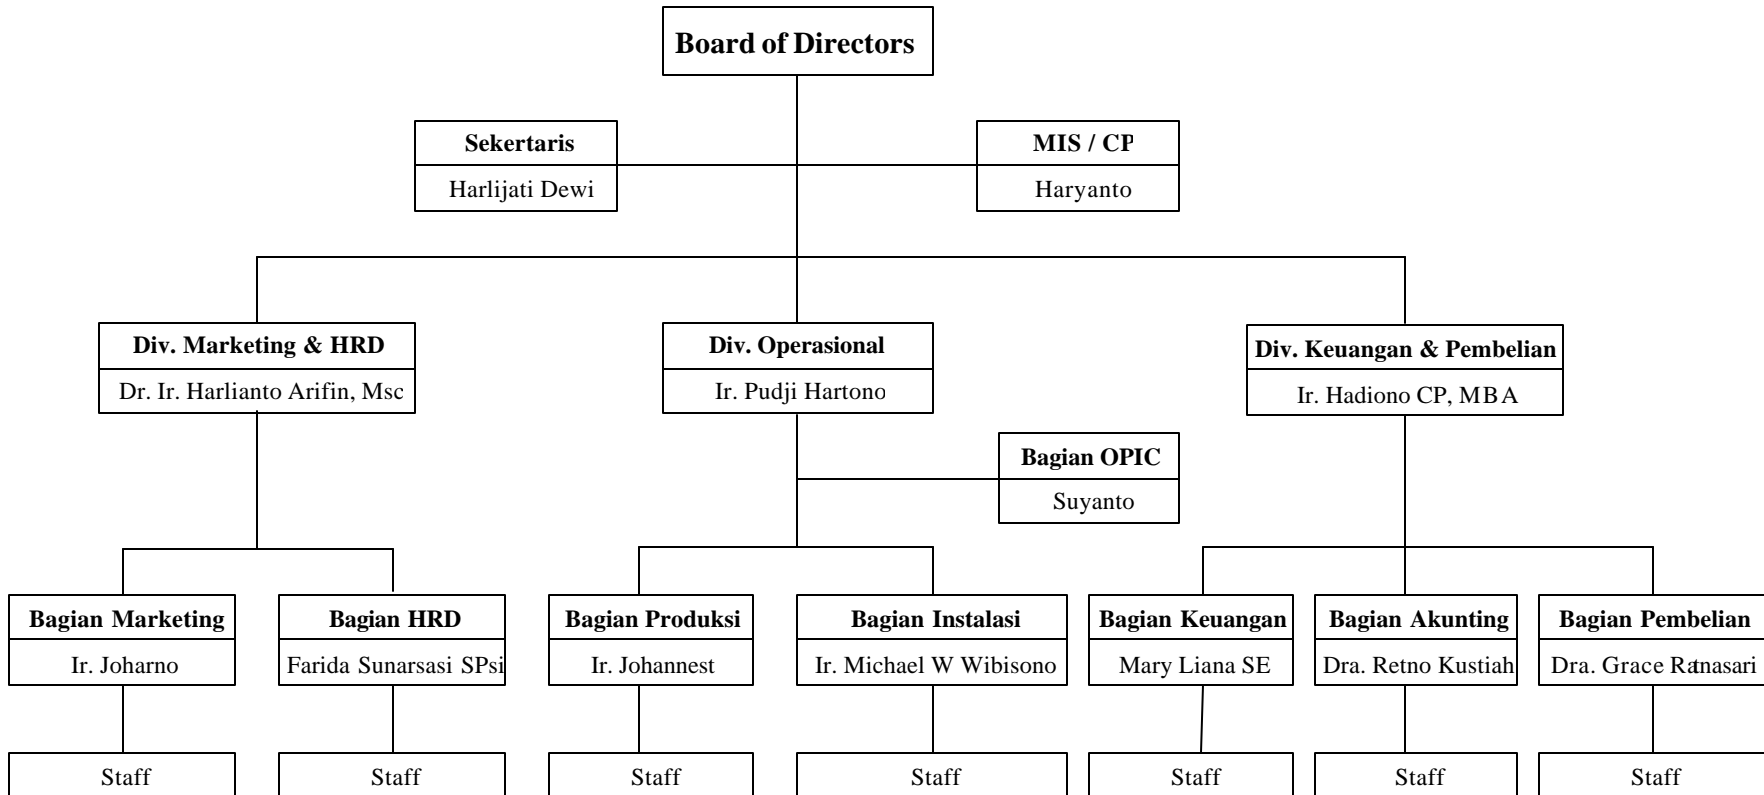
Board of Directors

Sekertaris
Harlijati Dewi

MIS / CP
Haryanto

Div. Marketing & HRD
Dr. Ir. Harlianto Arifin, Msc

Div. Operasional
Ir. Pudji Hartono

Div. Keuangan & Pembelian
Ir. Hadiono CP, MBA

Bagian OPIC
Suyanto

Bagian Marketing
Ir. Joharno

Bagian HRD
Farida Sunarsasi SPsi

Bagian Produksi
Ir. Johannest

Bagian Instalasi
Ir. Michael W Wibisono

Bagian Keuangan
Mary Liana SE

Bagian Akunting
Dra. Retno Kustiah

Bagian Pembelian
Dra. Grace Ratnasari

Staff

Staff

Staff

Staff

Staff

Staff

Staff